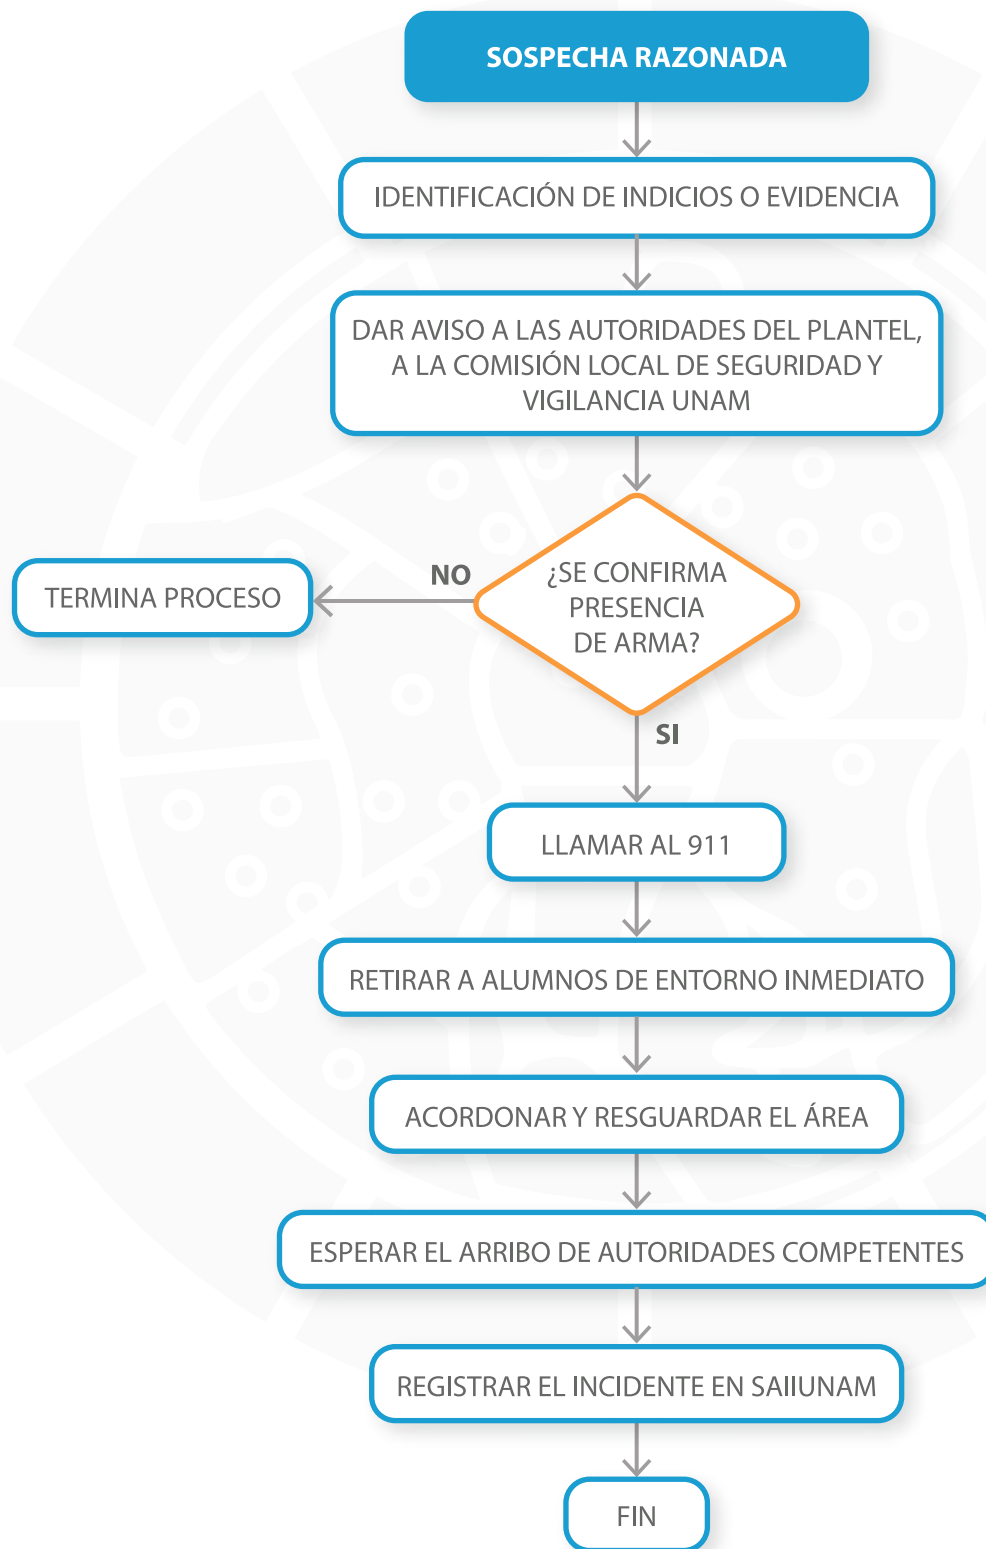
SOSPECHA RAZONADA

IDENTIFICACIÓN DE INDICIOS O EVIDENCIA

DAR AVISO A LAS AUTORIDADES DEL PLANTEL, A LA COMISIÓN LOCAL DE SEGURIDAD Y VIGILANCIA UNAM

¿SE CONFIRMA PRESENCIA DE ARMA?

NO

TERMINA PROCESO

SI

LLAMAR AL 911

RETIRAR A ALUMNOS DE ENTORNO INMEDIATO

ACORDONAR Y RESGUARDAR EL ÁREA

ESPERAR EL ARRIBO DE AUTORIDADES COMPETENTES

REGISTRAR EL INCIDENTE EN SAIIUNAM

FIN